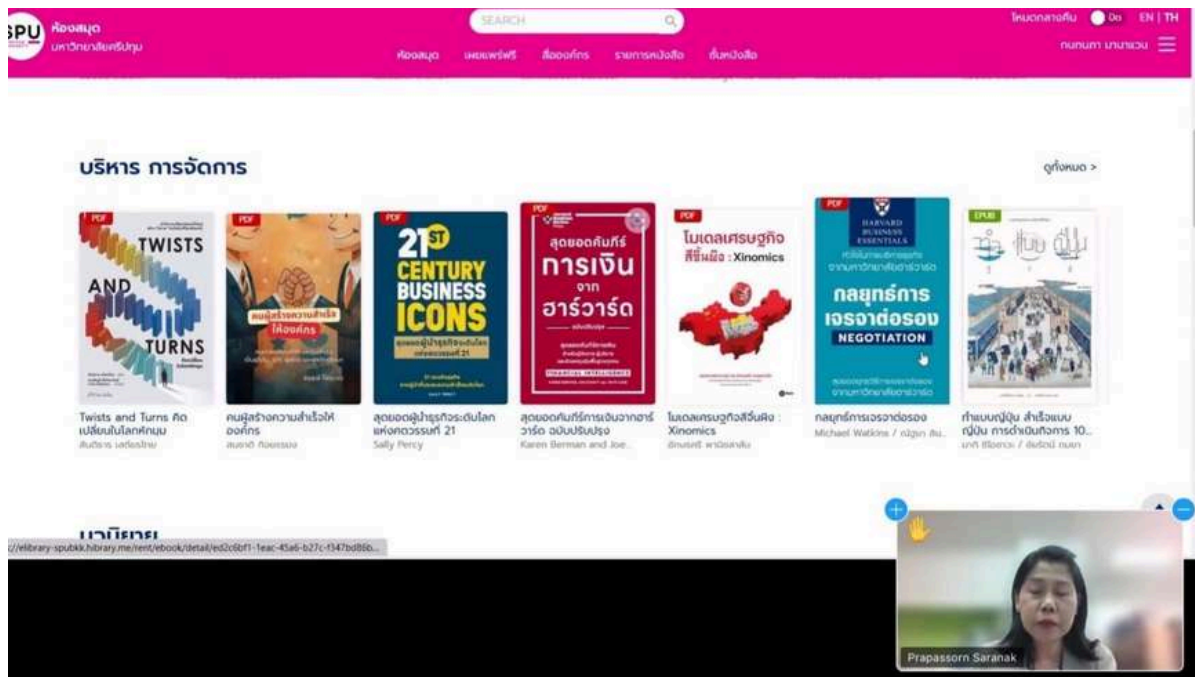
SPU ห้องสมุด มหาวิทยาลัยศรีปทุม

SEARCH

โหมดกลางคืน ปิด EN | TH

ห้องสมุด เผยแพร่ฟรี สื่อองค์กร รายการหนังสือ ชั้นหนังสือ

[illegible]

บริหาร การจัดการ

ดูทั้งหมด >

PDF
TWISTS AND TURNS

PDF
คนผู้สร้างความสำเร็จให้องค์กร

PDF
21ST CENTURY BUSINESS ICONS

PDF
สุดยอดคัมภีร์ การเงิน จาก ฮาร์วาร์ด

PDF
โมเดลเศรษฐกิจสีจีนผึ้ง : Xinomics

PDF
HARVARD BUSINESS ESSENTIALS
กลยุทธ์การเจรจาต่อรอง NEGOTIATION

EPUB
ทำ แบบ ญี่ปุ่น

Twists and Turns คิดเปลี่ยนในโลกหักมุม
สันติธาร เสถียรไทย

คนผู้สร้างความสำเร็จให้องค์กร
สมชาติ กิจยรรยง

สุดยอดผู้นำธุรกิจระดับโลกแห่งศตวรรษที่ 21
Sally Percy

สุดยอดคัมภีร์การเงินจากฮาร์วาร์ด ฉบับปรับปรุง
Karen Berman and Joe...

โมเดลเศรษฐกิจสีจีนผึ้ง : Xinomics
อักษรศรี พานิชสาส์น

กลยุทธ์การเจรจาต่อรอง
Michael Watkins / ณัฐยา สิน...

ทำแบบญี่ปุ่น สำเร็จแบบญี่ปุ่น การดำเนินกิจการ 10...
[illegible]

นวนิยาย

://elibrary-spubkk.hibrary.me/rent/ebook/detail/ed2c6bf1-1eac-45a6-b27c-f347bd86b...

Prapassorn Saranak